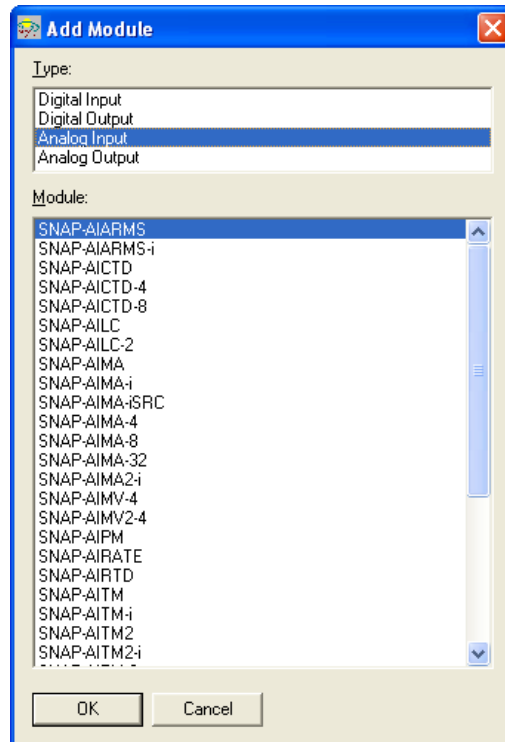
Add Module

Type:

Digital Input
Digital Output
Analog Input
Analog Output

Module:

SNAP-AIARMS
SNAP-AIARMS-i
SNAP-AICTD
SNAP-AICTD-4
SNAP-AICTD-8
SNAP-AILC
SNAP-AILC-2
SNAP-AIMA
SNAP-AIMA-i
SNAP-AIMA-iSRC
SNAP-AIMA-4
SNAP-AIMA-8
SNAP-AIMA-32
SNAP-AIMA2-i
SNAP-AIMV-4
SNAP-AIMV2-4
SNAP-AIPM
SNAP-AIRATE
SNAP-AIRTD
SNAP-AITM
SNAP-AITM-i
SNAP-AITM2
SNAP-AITM2-i
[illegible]

OK
Cancel